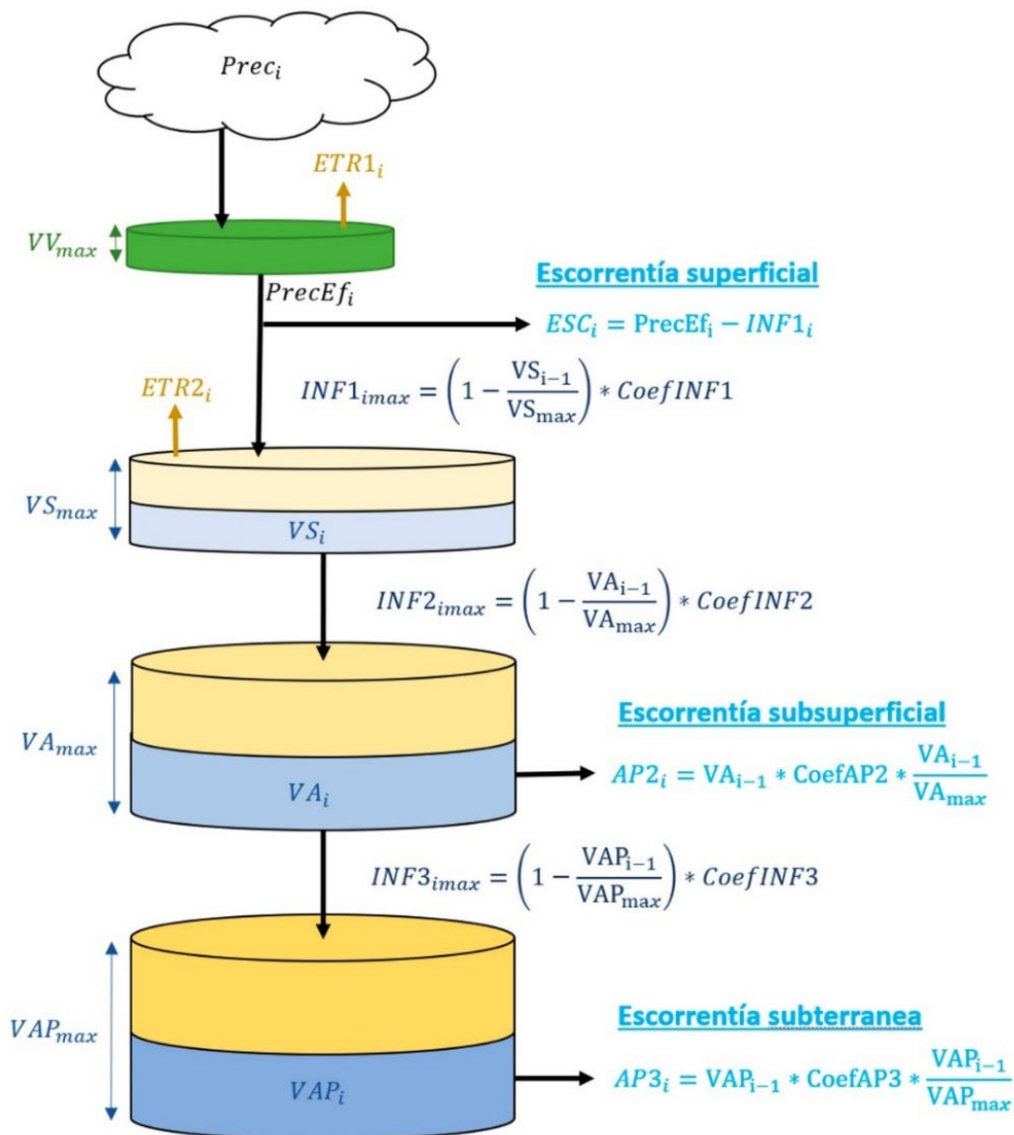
$Prec_i$

$ETR1_i$

$VV_{max}$

$PrecEf_i$

Escorrentía superficial

$ESC_i = \mathrm{PrecEf_i} - INF1_i$

$ETR2_i$

$INF1_{imax} = \left(1 - \frac{\mathrm{VS_{i-1}}}{\mathrm{VS_{max}}}\right) * CoefINF1$

$VS_{max}$

$VS_i$

$INF2_{imax} = \left(1 - \frac{\mathrm{VA_{i-1}}}{\mathrm{VA_{max}}}\right) * CoefINF2$

$VA_{max}$

Escorrentía subsuperficial

$VA_i$

$AP2_i = \mathrm{VA_{i-1}} * \mathrm{CoefAP2} * \frac{\mathrm{VA_{i-1}}}{\mathrm{VA_{max}}}$

$INF3_{imax} = \left(1 - \frac{\mathrm{VAP_{i-1}}}{\mathrm{VAP_{max}}}\right) * CoefINF3$

$VAP_{max}$

Escorrentía subterranea

$VAP_i$

$AP3_i = \mathrm{VAP_{i-1}} * \mathrm{CoefAP3} * \frac{\mathrm{VAP_{i-1}}}{\mathrm{VAP_{max}}}$